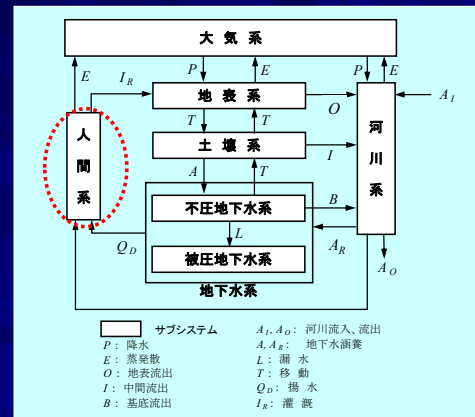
大 気 系

$E$ $I_R$ $P$ $E$ $P$ $E$

地 表 系

$O$ $A_I$

$T$ $T$

土 壌 系

$I$

人 間 系

河 川 系

$A$ $T$

不圧地下水系

$B$

$L$

$Q_D$ $A_R$

被圧地下水系

地下水系

$A_O$

サブシステム

$P$： 降水

$E$： 蒸発散

$O$： 地表流出

$I$： 中間流出

$B$： 基底流出

$A_I, A_O$： 河川流入、流出

$A, A_R$： 地下水涵養

$L$： 漏 水

$T$： 移 動

$Q_D$： 揚 水

$I_R$： 灌 漑